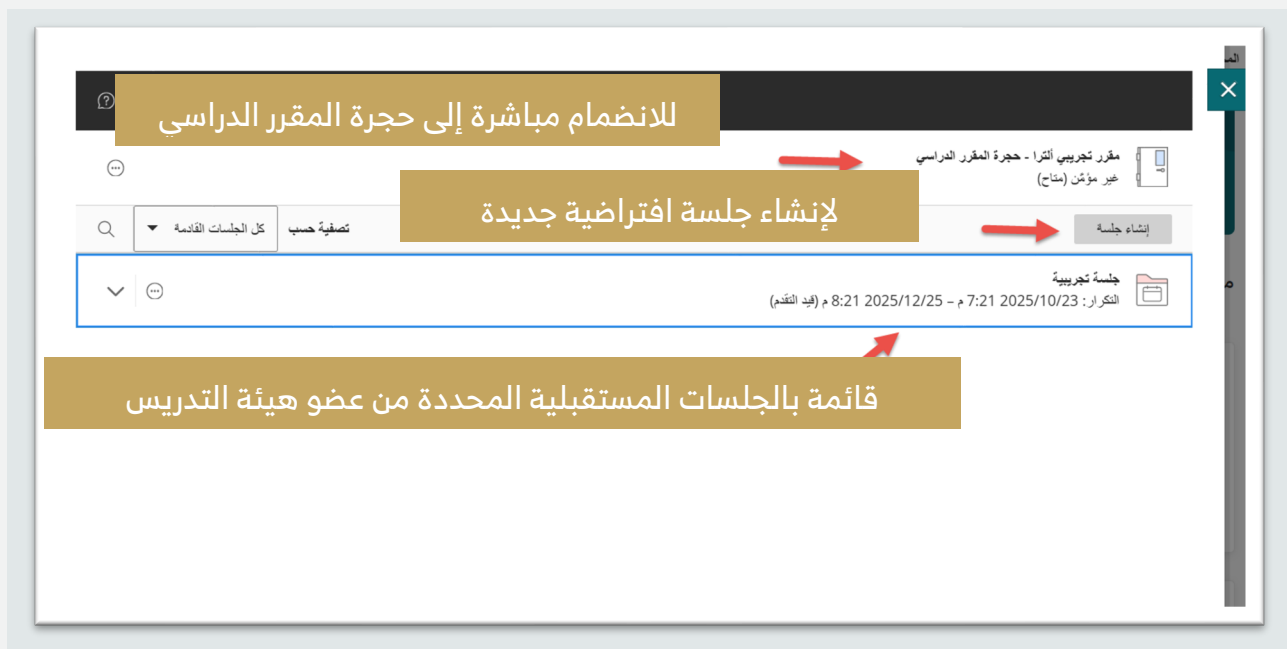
للانضمام مباشرة إلى حجرة المقرر الدراسي

مقرر تجريبي ألترا - حجرة المقرر الدراسي
غير مؤمّن (متاح)

لإنشاء جلسة افتراضية جديدة

إنشاء جلسة

تصفية حسب
كل الجلسات القادمة

جلسة تجريبية
التكرار: 2025/10/23 7:21 م – 2025/12/25 8:21 م (قيد التقدم)

قائمة بالجلسات المستقبلية المحددة من عضو هيئة التدريس